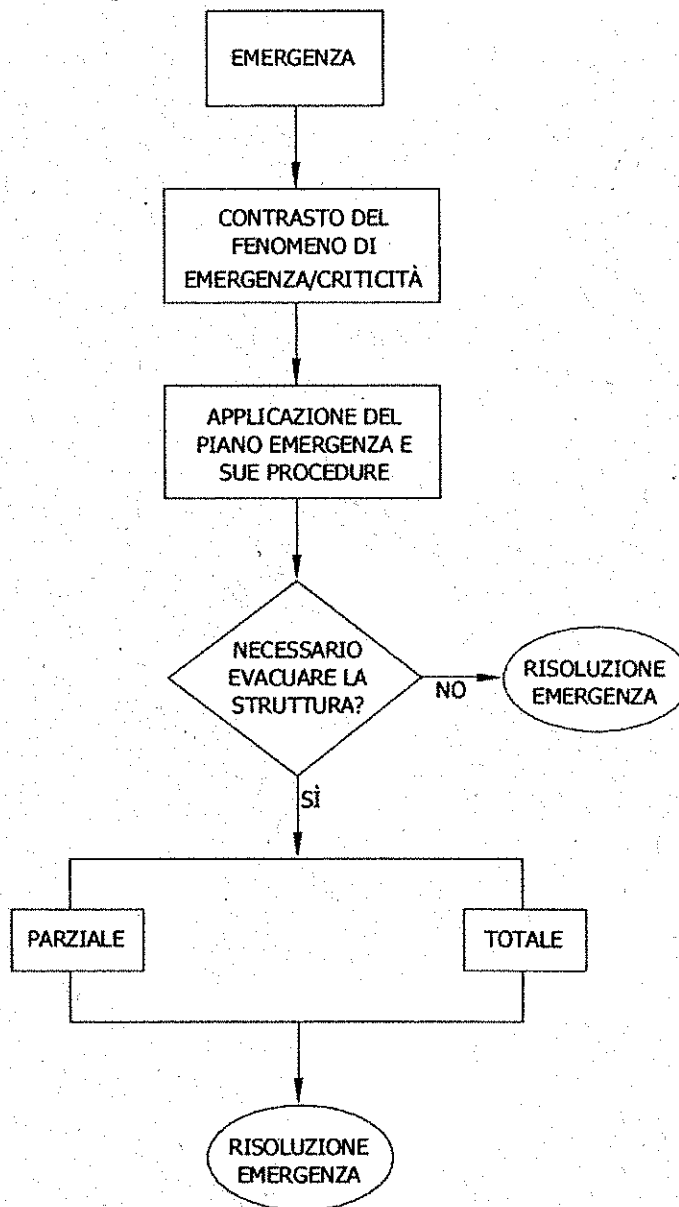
EMERGENZA

CONTRASTO DEL FENOMENO DI EMERGENZA/CRITICITÀ

APPLICAZIONE DEL PIANO EMERGENZA E SUE PROCEDURE

NECESSARIO EVACUARE LA STRUTTURA?

NO

RISOLUZIONE EMERGENZA

SÌ

PARZIALE

TOTALE

RISOLUZIONE EMERGENZA